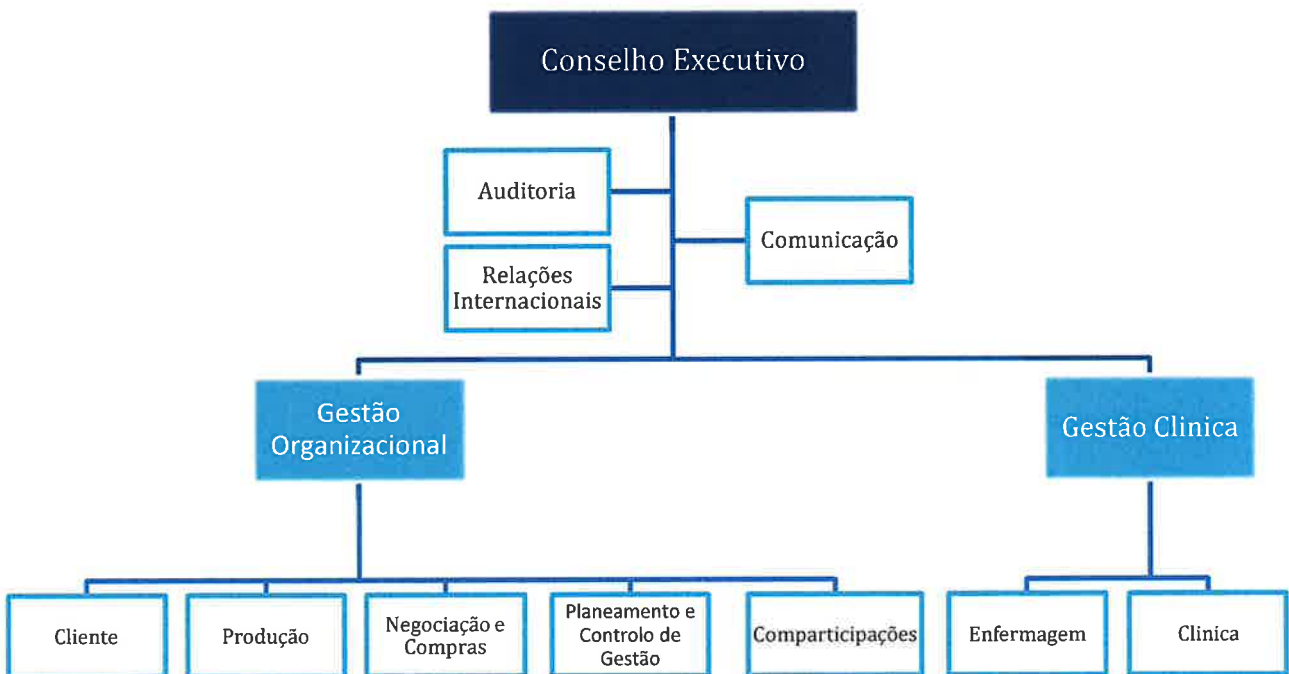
Conselho Executivo

Auditoria

Relações Internacionais

Comunicação

Gestão Organizacional

Gestão Clinica

Cliente

Produção

Negociação e Compras

Planeamento e Controlo de Gestão

Comparticipações

Enfermagem

Clinica